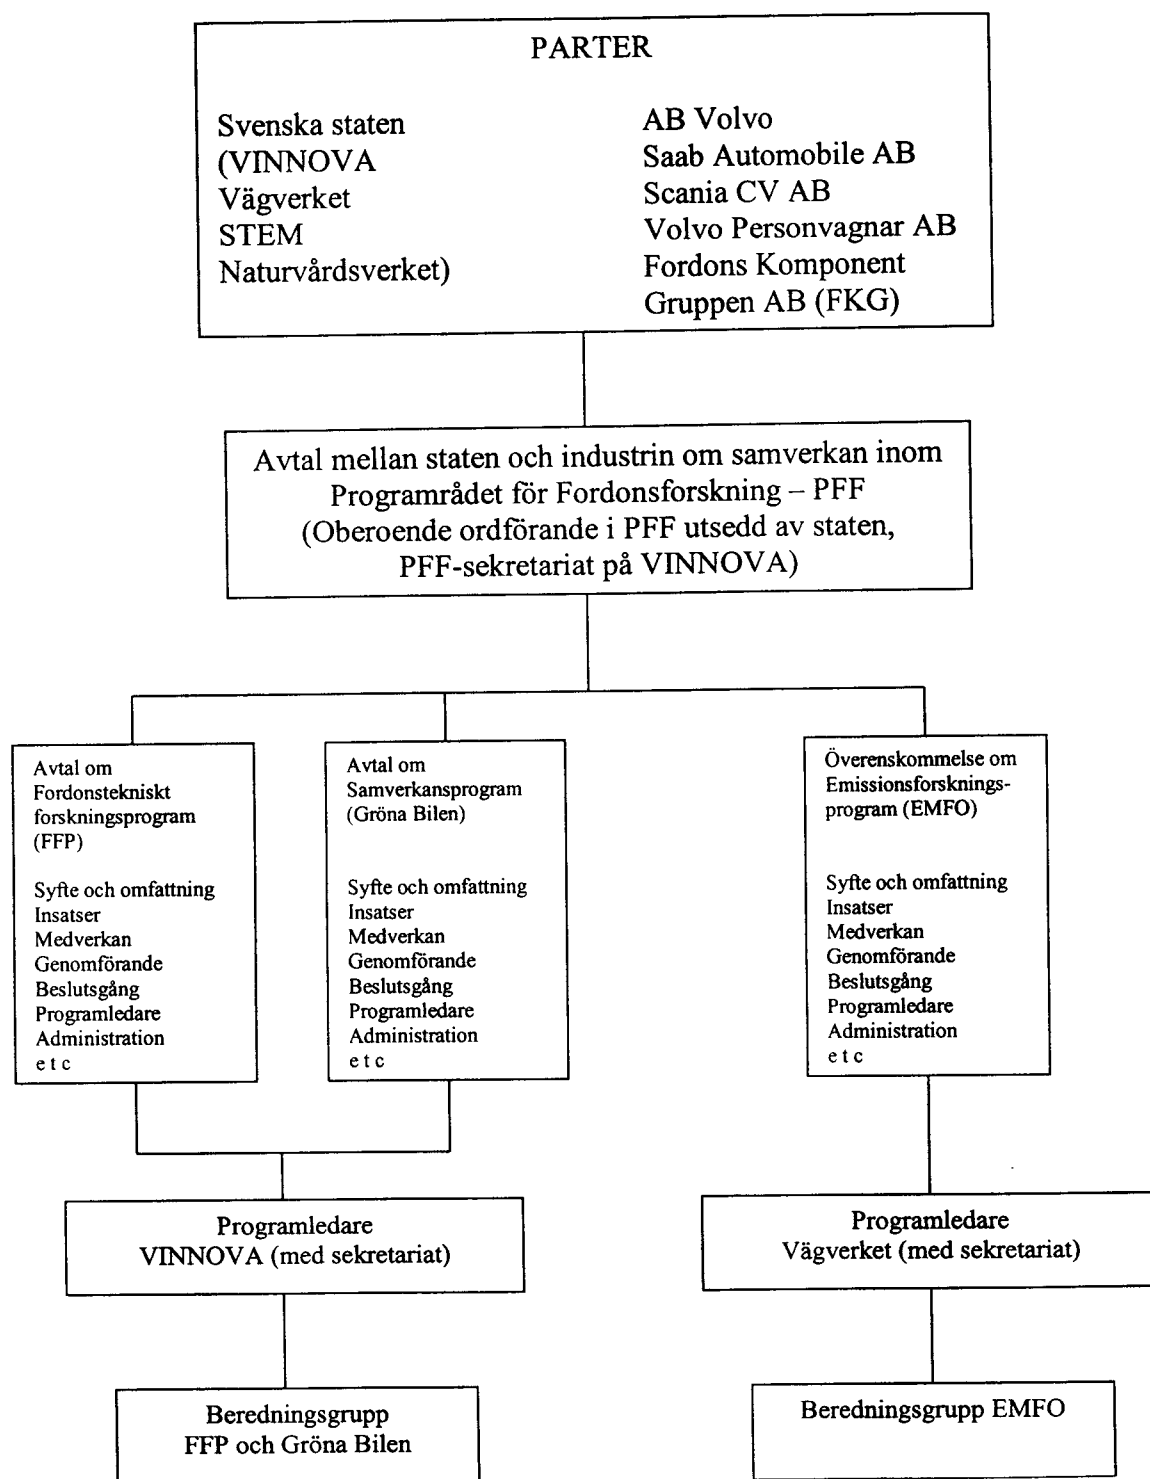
PARTER

Svenska staten
(VINNOVA
Vägverket
STEM
Naturvårdsverket)

AB Volvo
Saab Automobile AB
Scania CV AB
Volvo Personvagnar AB
Fordons Komponent
Gruppen AB (FKG)

Avtal mellan staten och industrin om samverkan inom Programrådet för Fordonsforskning – PFF (Oberoende ordförande i PFF utsedd av staten, PFF-sekretariat på VINNOVA)

Avtal om Fordonstekniskt forskningsprogram (FFP)

Syfte och omfattning
Insatser
Medverkan
Genomförande
Beslutsgång
Programledare
Administration
e t c

Avtal om Samverkansprogram (Gröna Bilen)

Syfte och omfattning
Insatser
Medverkan
Genomförande
Beslutsgång
Programledare
Administration
e t c

Överenskommelse om Emissionsforskningsprogram (EMFO)

Syfte och omfattning
Insatser
Medverkan
Genomförande
Beslutsgång
Programledare
Administration
e t c

Programledare
VINNOVA (med sekretariat)

Programledare
Vägverket (med sekretariat)

Beredningsgrupp
FFP och Gröna Bilen

Beredningsgrupp EMFO